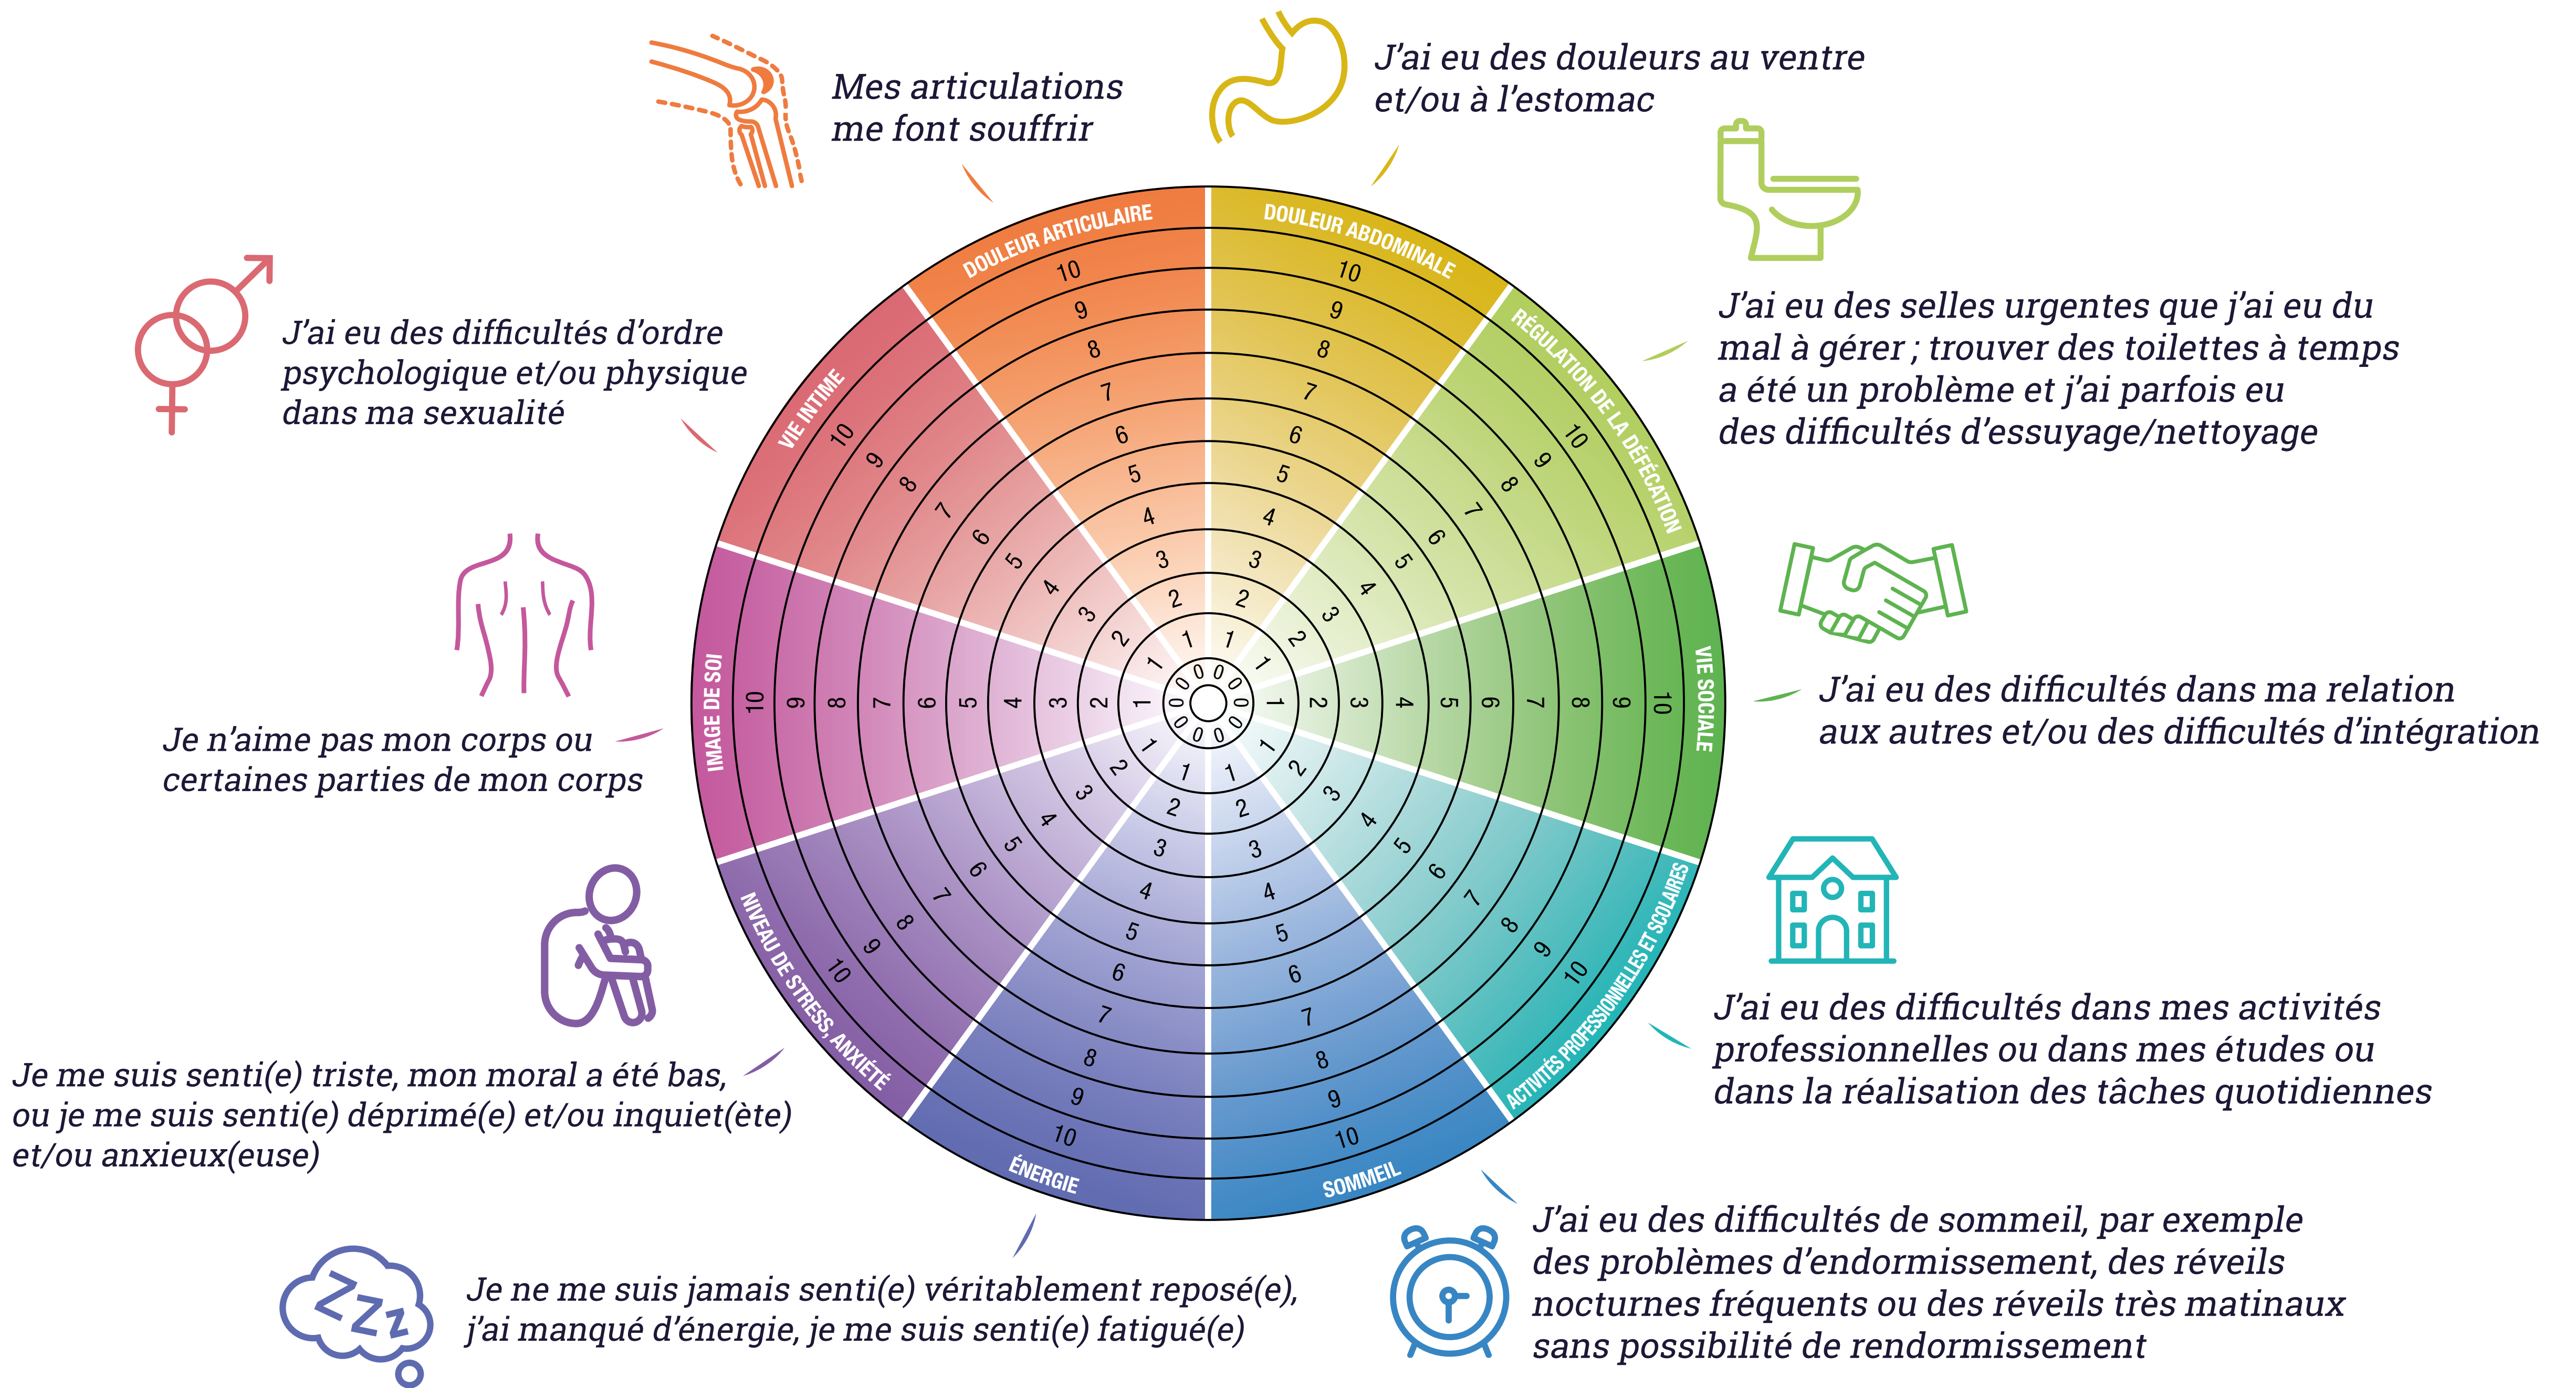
Mes articulations me font souffrir

J'ai eu des douleurs au ventre et/ou à l'estomac

J'ai eu des difficultés d'ordre psychologique et/ou physique dans ma sexualité

J'ai eu des selles urgentes que j'ai eu du mal à gérer ; trouver des toilettes à temps a été un problème et j'ai parfois eu des difficultés d'essuyage/nettoyage

Je n'aime pas mon corps ou certaines parties de mon corps

J'ai eu des difficultés dans ma relation aux autres et/ou des difficultés d'intégration

J'ai eu des difficultés dans mes activités professionnelles ou dans mes études ou dans la réalisation des tâches quotidiennes

Je me suis senti(e) triste, mon moral a été bas, ou je me suis senti(e) déprimé(e) et/ou inquiet(ète) et/ou anxieux(euse)

J'ai eu des difficultés de sommeil, par exemple des problèmes d'endormissement, des réveils nocturnes fréquents ou des réveils très matinaux sans possibilité de rendormissement

Je ne me suis jamais senti(e) véritablement reposé(e), j'ai manqué d'énergie, je me suis senti(e) fatigué(e)

DOULEUR ARTICULAIRE
DOULEUR ABDOMINALE
RÉGULATION DE LA DÉFÉCATION
VIE SOCIALE
ACTIVITÉS PROFESSIONNELLES ET SCOLAIRES
SOMMEIL
ÉNERGIE
NIVEAU DE STRESS, ANXIÉTÉ
IMAGE DE SOI
VIE INTIME

0 1 2 3 4 5 6 7 8 9 10